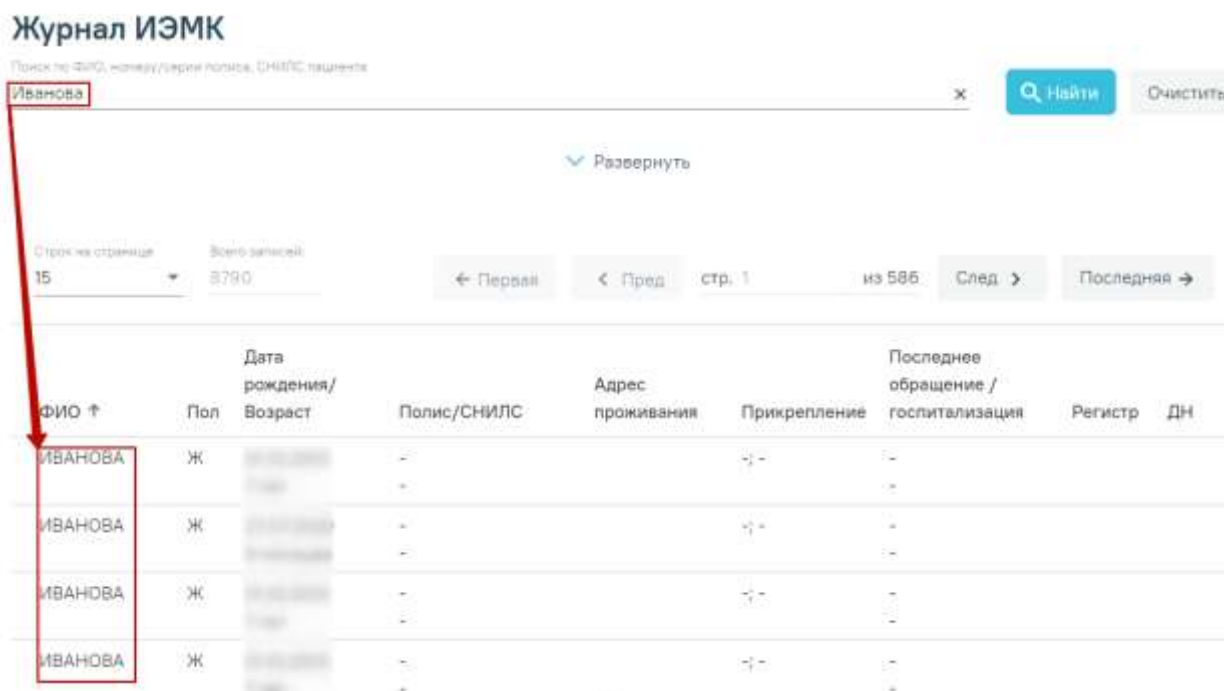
Журнал ИЭМК

Поиск по ФИО, номеру/серии полиса, СНИЛС пациента

Иванова

×

Найти

Очистить

Развернуть

Строк на странице
15

Всего записей
8790

← Первая

< Пред

стр. 1

из 586

След >

Последняя →

| ФИО ↑ | Пол | Дата рождения/ Возраст | Полис/СНИЛС | Адрес проживания | Прикрепление | Последнее обращение / госпитализация | Регистр | ДН |
|---|---|---|---|---|---|---|---|---|
| ИВАНОВА | Ж | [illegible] | - - | | -; - | - - | | |
| ИВАНОВА | Ж | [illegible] | - - | | -; - | - - | | |
| ИВАНОВА | Ж | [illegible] | - - | | -; - | - - | | |
| ИВАНОВА | Ж | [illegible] | - - | | -; - | - - | | |